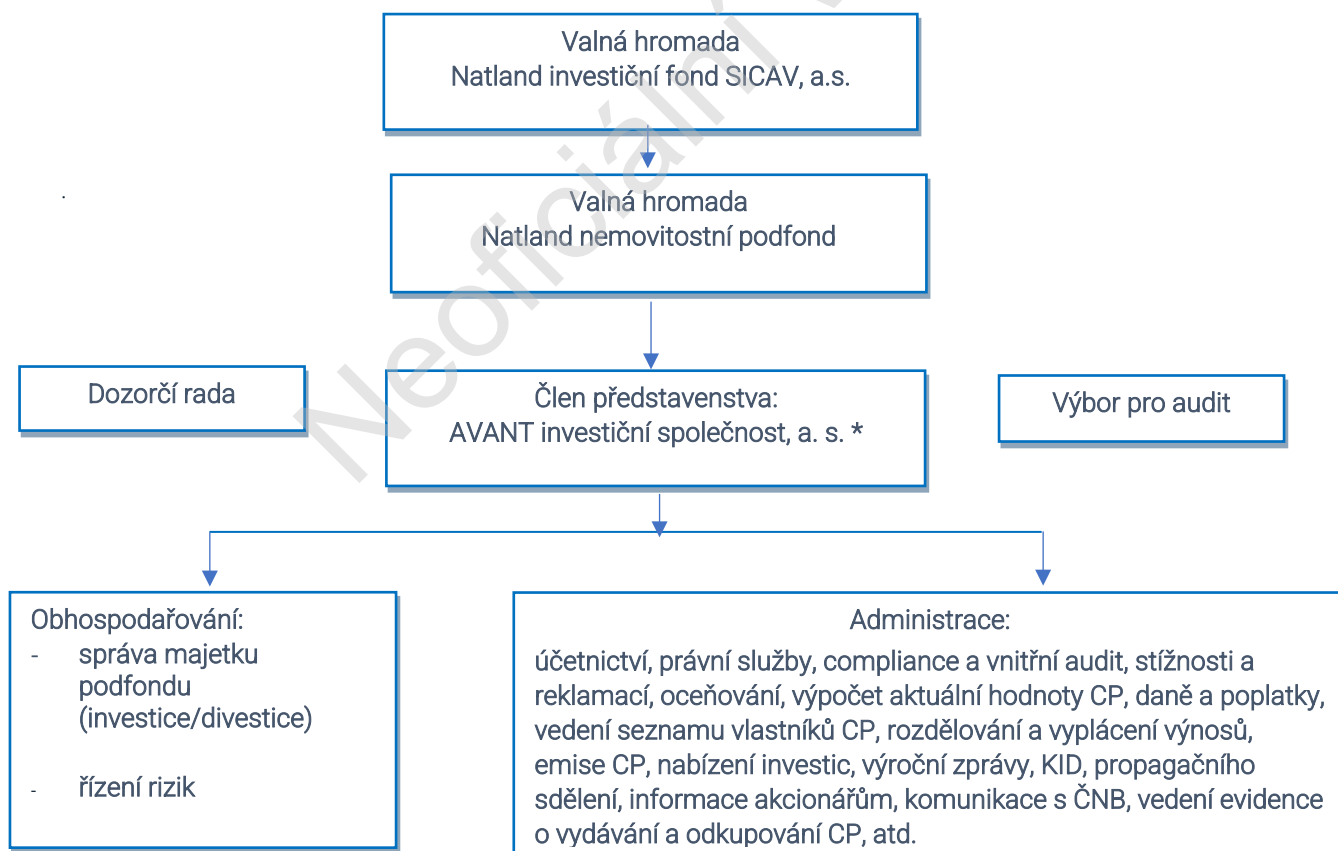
Valná hromada
Natland investiční fond SICAV, a.s.

Valná hromada
Natland nemovitostní podfond

Dozorčí rada

Člen představenstva:
AVANT investiční společnost, a. s. *

Výbor pro audit

Obhospodařování:
- správa majetku podfondu (investice/divestice)
- řízení rizik

Administrace:
účetnictví, právní služby, compliance a vnitřní audit, stížnosti a reklamací, oceňování, výpočet aktuální hodnoty CP, daně a poplatky, vedení seznamu vlastníků CP, rozdělování a vyplácení výnosů, emise CP, nabízení investic, výroční zprávy, KID, propagačního sdělení, informace akcionářům, komunikace s ČNB, vedení evidence o vydávání a odkupování CP, atd.

Neoficiální